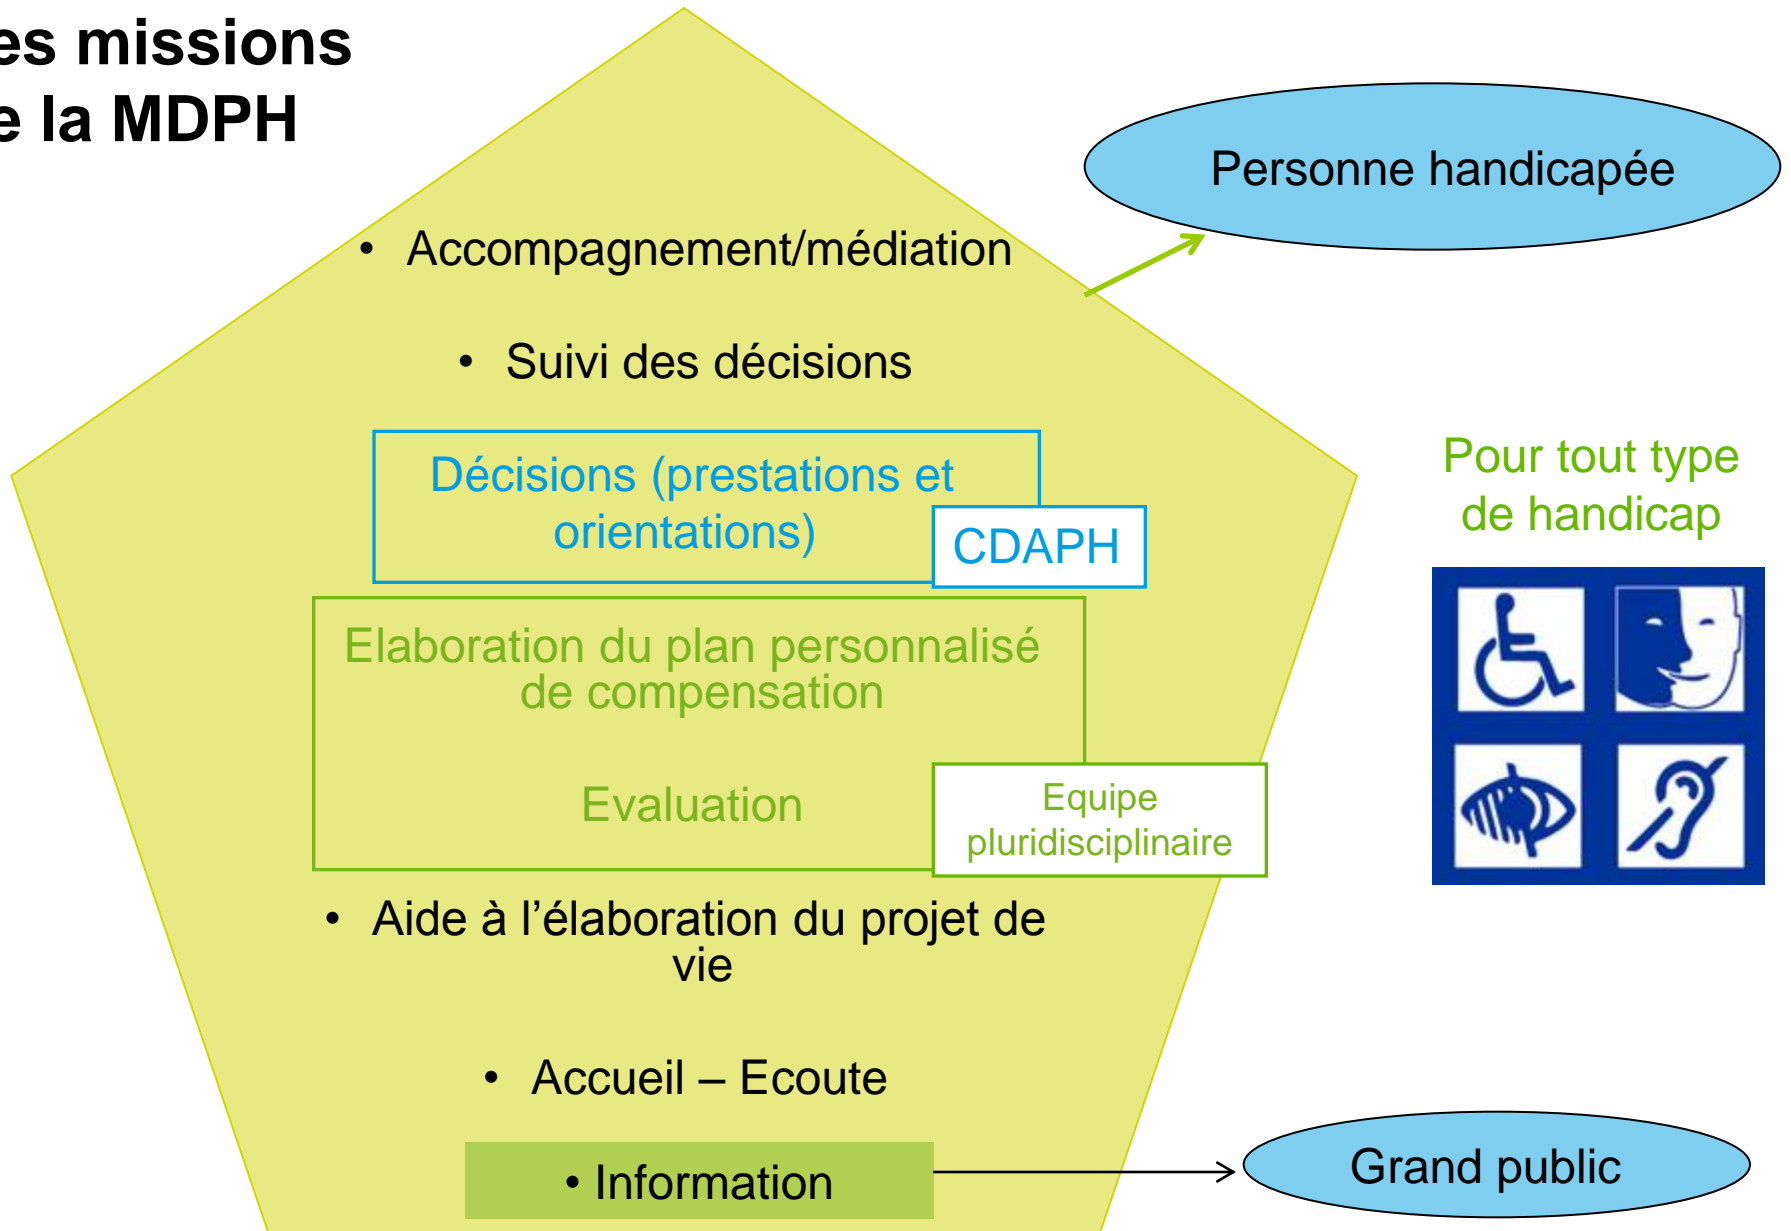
es missions
e la MDPH

Personne handicapée

• Accompagnement/médiation

• Suivi des décisions

Décisions (prestations et orientations)

CDAPH

Pour tout type de handicap

Elaboration du plan personnalisé de compensation

Evaluation

Equipe pluridisciplinaire

• Aide à l'élaboration du projet de vie

• Accueil – Ecoute

• Information

Grand public